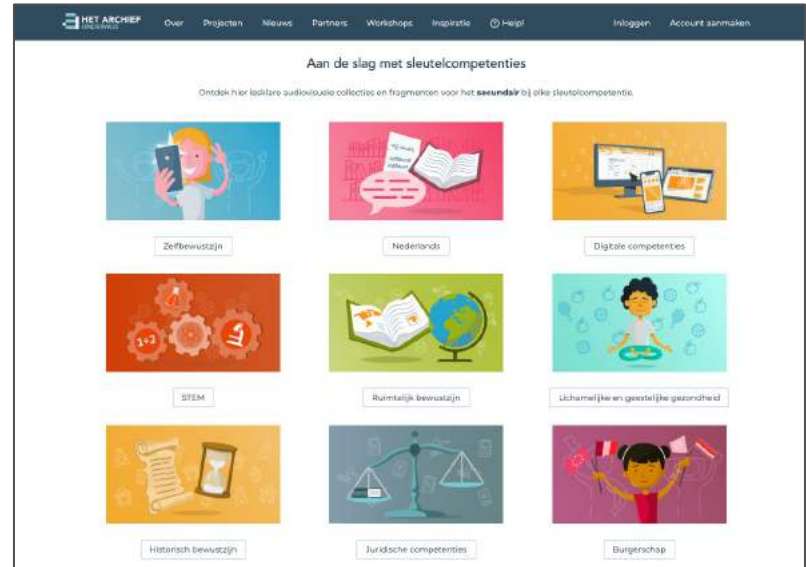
HET ARCHIEF ONDERWIJS Over Projecten Nieuws Partners Workshops Inspiratie Help! Inloggen Account aanmaken

Aan de slag met sleutelcompetenties

Ontdek hier lesklare audiovisuele collecties en fragmenten voor het secundair bij elke sleutelcompetentie.

Zelfbewustzijn

Nederlands

Digitale competenties

STEM

Ruimtelijk bewustzijn

Lichamelijke en geestelijke gezondheid

Historisch bewustzijn

Juridische competenties

Burgerschap